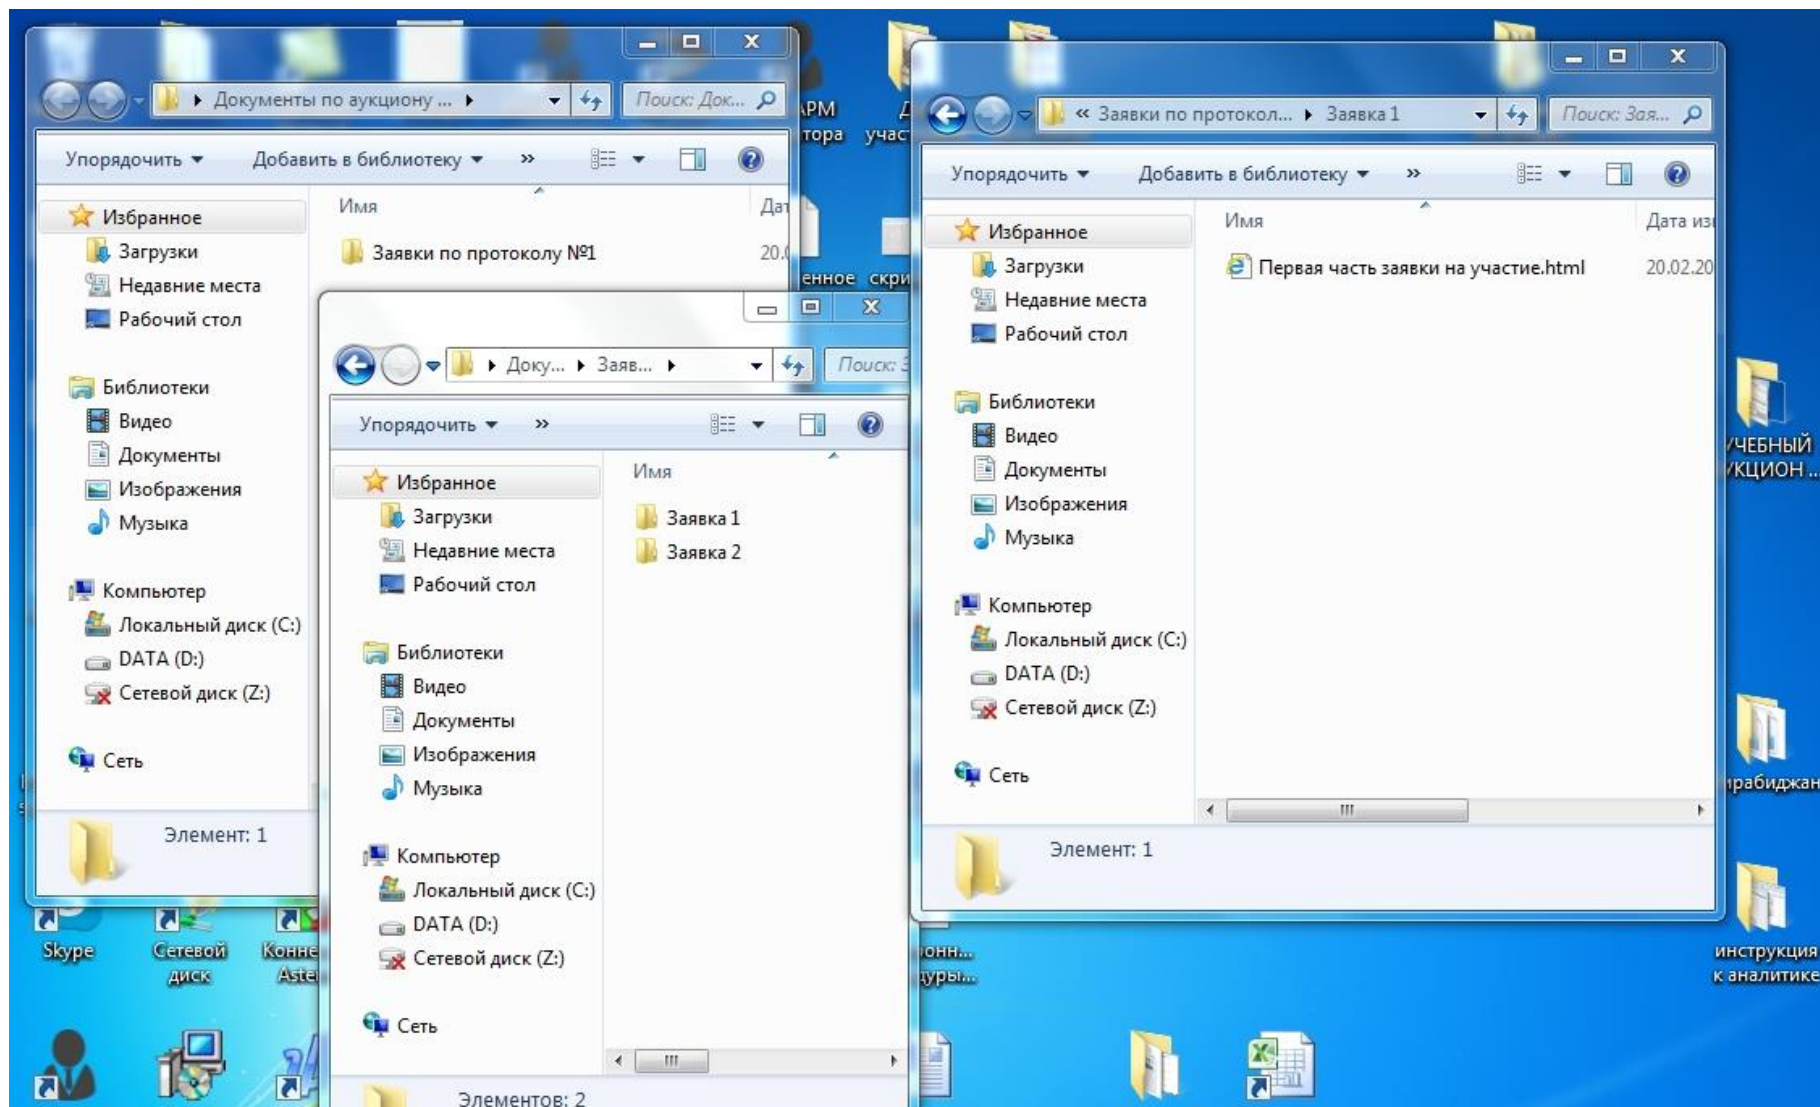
Документы по аукциону ...
Поиск: Док...
Упорядочить ▾ Добавить в библиотеку ▾ »
Избранное
Загрузки
Недавние места
Рабочий стол
Библиотеки
Видео
Документы
Изображения
Музыка
Компьютер
Локальный диск (C:)
DATA (D:)
Сетевой диск (Z:)
Сеть
Имя
Дат
Заявки по протоколу №1
20.
Элемент: 1

Доку... Заяв...
Поиск: З
Упорядочить ▾ »
Избранное
Загрузки
Недавние места
Рабочий стол
Библиотеки
Видео
Документы
Изображения
Музыка
Компьютер
Локальный диск (C:)
DATA (D:)
Сетевой диск (Z:)
Сеть
Имя
Заявка 1
Заявка 2
Элементов: 2

« Заявки по протокол... Заявка 1
Поиск: Зая...
Упорядочить ▾ Добавить в библиотеку ▾ »
Избранное
Загрузки
Недавние места
Рабочий стол
Библиотеки
Видео
Документы
Изображения
Музыка
Компьютер
Локальный диск (C:)
DATA (D:)
Сетевой диск (Z:)
Сеть
Имя
Дата изм
Первая часть заявки на участие.html
20.02.20
Элемент: 1

АРМ
тора
участ
енное
скри
Skype
Сетевой диск
Конне
Aste
онн...
уры...
УЧЕБНЫЙ
УКЦИОН ...
ирабиджан
инструкция
к аналитике